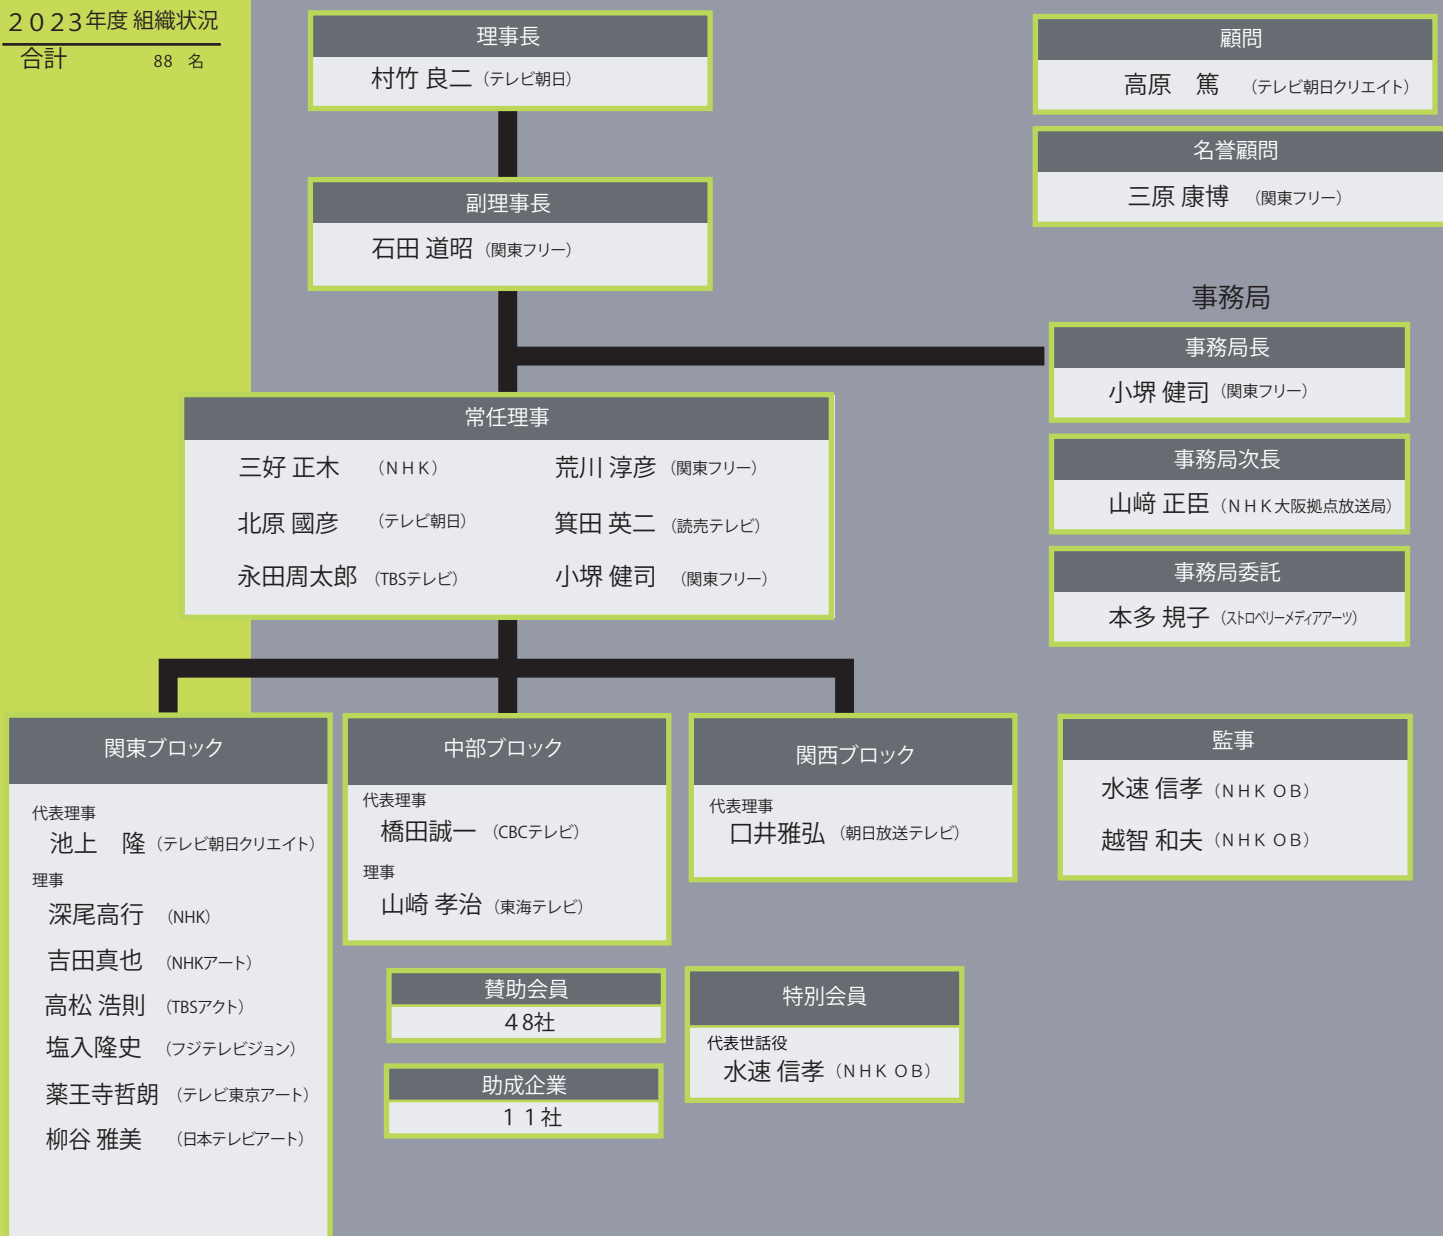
2023年度 組織状況
合計 88 名

理事長
村竹 良二 （テレビ朝日）

副理事長
石田 道昭 （関東フリー）

顧問
高原 篤 （テレビ朝日クリエイト）

名誉顧問
三原 康博 （関東フリー）

事務局

事務局長
小堺 健司 （関東フリー）

事務局次長
山﨑 正臣 （ＮＨＫ大阪拠点放送局）

事務局委託
本多 規子 （ストロベリーメディアアーツ）

常任理事
三好 正木 （ＮＨＫ）
荒川 淳彦 （関東フリー）
北原 國彦 （テレビ朝日）
箕田 英二 （読売テレビ）
永田周太郎 （TBSテレビ）
小堺 健司 （関東フリー）

関東ブロック
代表理事
池上 隆 （テレビ朝日クリエイト）
理事
深尾高行 （NHK）
吉田真也 （NHKアート）
高松 浩則 （TBSアクト）
塩入隆史 （フジテレビジョン）
薬王寺哲朗 （テレビ東京アート）
柳谷 雅美 （日本テレビアート）

中部ブロック
代表理事
橋田誠一 （CBCテレビ）
理事
山崎 孝治 （東海テレビ）

関西ブロック
代表理事
口井雅弘 （朝日放送テレビ）

監事
水速 信孝 （ＮＨＫ ＯＢ）
越智 和夫 （ＮＨＫ ＯＢ）

賛助会員
４8社

助成企業
１１社

特別会員
代表世話役
水速 信孝 （ＮＨＫ ＯＢ）